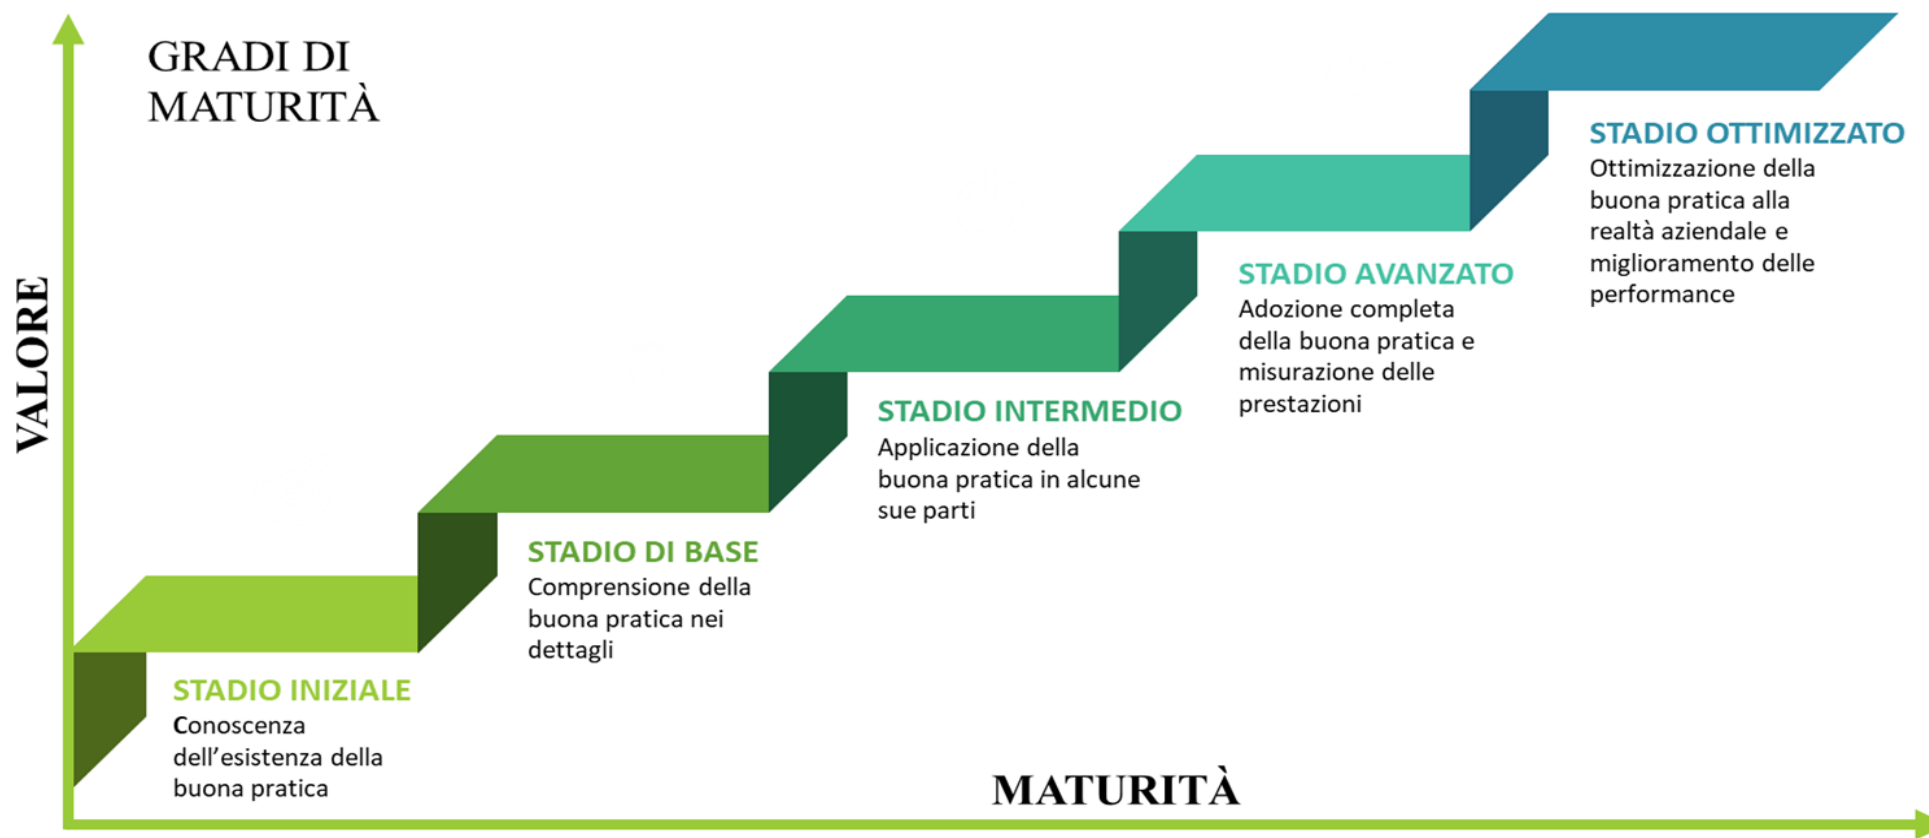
GRADI DI MATURITÀ

VALORE

STADIO OTTIMIZZATO
Ottimizzazione della buona pratica alla realtà aziendale e miglioramento delle performance

STADIO AVANZATO
Adozione completa della buona pratica e misurazione delle prestazioni

STADIO INTERMEDIO
Applicazione della buona pratica in alcune sue parti

STADIO DI BASE
Comprensione della buona pratica nei dettagli

STADIO INIZIALE
Conoscenza dell’esistenza della buona pratica

MATURITÀ